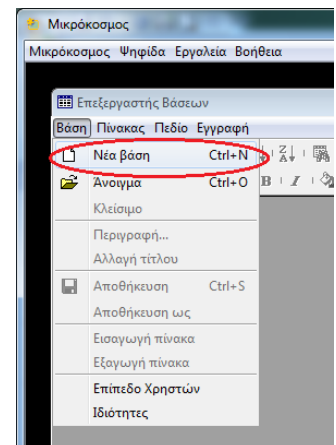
Μικρόκοσμος
Μικρόκοσμος Ψηφίδα Εργαλεία Βοήθεια
Επεξεργαστής Βάσεων
Βάση Πίνακας Πεδίο Εγγραφή
Νέα βάση Ctrl+N
Άνοιγμα Ctrl+O
Κλείσιμο
Περιγραφή...
Αλλαγή τίτλου
Αποθήκευση Ctrl+S
Αποθήκευση ως
Εισαγωγή πίνακα
Εξαγωγή πίνακα
Επίπεδο Χρηστών
Ιδιότητες